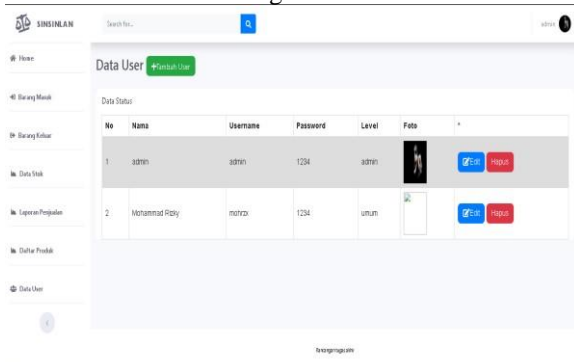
SINSINLAN

Search for...

admin

Home

Barang Masuk

Barang Keluar

Data Stok

Laporan Penjualan

Daftar Produk

Data User

Data User +Tambah User

Data Status

| No | Nama | Username | Password | Level | Foto | * |
|---|---|---|---|---|---|---|
| 1 | admin | admin | 1234 | admin | | Edit Hapus |
| 2 | Mohammad Rizky | mohrzk | 1234 | umum | | Edit Hapus |

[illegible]